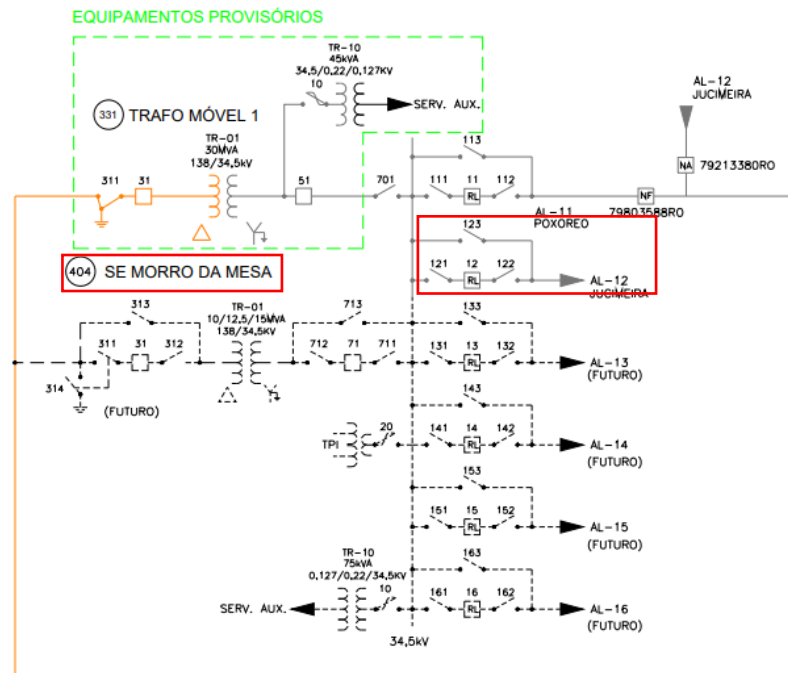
EQUIPAMENTOS PROVISÓRIOS

TR-10
45kVA
34,5/0,22/0,127kV
10
SERV. AUX.

331 TRAFO MÓVEL 1

TR-01
30MVA
138/34,5kV

311 31 51 701

113
111 11 RL 112

AL-12
JUCIMEIRA

NA 79213380RO

NF 79803588RO

AL-11
POXOREO

123
121 12 RL 122
AL-12
JUCIMEIRA

404 SE MORRO DA MESA

313
TR-01
10/12,5/15MVA
138/34,5kV
713
133
311 31 312
712 71 711
131 13 RL 132
AL-13
(FUTURO)
314
(FUTURO)

143
TPI 20
141 14 RL 142
AL-14
(FUTURO)

153
151 15 RL 152
AL-15
(FUTURO)

TR-10
75kVA
0,127/0,22/34,5kV
163
10
SERV. AUX.
161 16 RL 162
AL-16
(FUTURO)

34,5kV